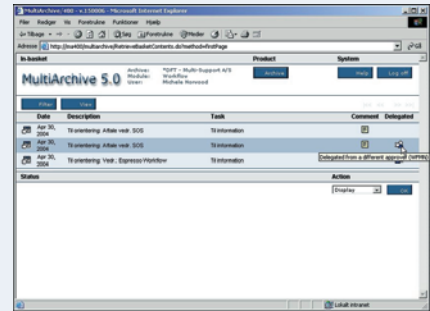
MultiArchive/400 - v.150006 - Microsoft Internet Explorer

Filer Rediger Vis Foretrukne Funktioner Hjælp

Tilbage Søg Foretrukne Medier

Adresse http://mai400/multiarchive/RetrieveBasketContents.do?method=firstPage Gå til

In-basket

Product

System

MultiArchive 5.0

Archive: *DFT - Multi-Support A/S
Module: Workflow
User: Michala Norwood

Archive

Help

Log off

Filter

View

| | Date | Description | Task | Comment | Delegated |
|---|---|---|---|---|---|
| | Apr 30, 2004 | Til orientering: Aftale vedr. SOS | Til information | | |
| | Apr 30, 2004 | Til orientering: Aftale vedr. SOS | Til information | | |
| | Apr 30, 2004 | Til orientering: Vedr.: Espresso Workflow | Til information | | |

Delegated from a different approver (WFMN)

Status

Action

Display

OK

Lokalt intranet